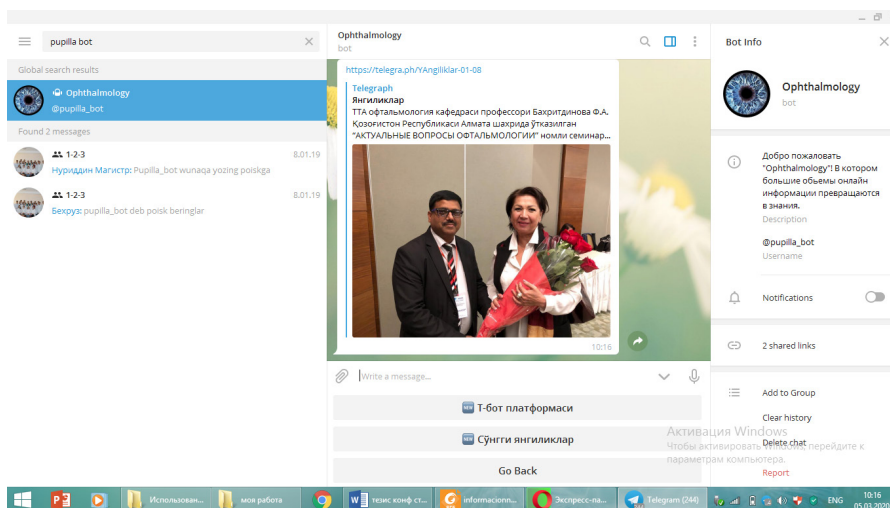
pupilla bot

Global search results

Ophthalmology
@pupilla_bot

Found 2 messages

1-2-3 8.01.19
Нуриддин Магистр: Pupilla_bot wunaqa yozing poiskga

1-2-3 8.01.19
Бехруз: pupilla_bot deb poisk beringlar

Ophthalmology
bot

https://telegra.ph/YAngiliklar-01-08

Telegraph
Янгиликлар
ТТА офтальмология кафедраси профессори Бахритдинова Ф.А. Қозоғистон Республикаси Алмата шахрида ўтказилган "АКТУАЛЬНЫЕ ВОПРОСЫ ОФТАЛЬМОЛОГИИ" номли семинар...

10:16

Write a message...

Т-бот платформаси

Сўнгги янгиликлар

Go Back

Bot Info

Ophthalmology
bot

Добро пожаловать "Ophthalmology"! В котором большие обьемы онлайн информации превращаются в знания.
Description

@pupilla_bot
Username

Notifications

2 shared links

Add to Group

Clear history

Delete chat

Report

Активация Windows
Чтобы активировать Windows, перейдите к параметрам компьютера.

Использован... моя работа тезис конф ст... informacionn... Экспресс-па... Telegram (244) ENG 10:16 05.03.2020